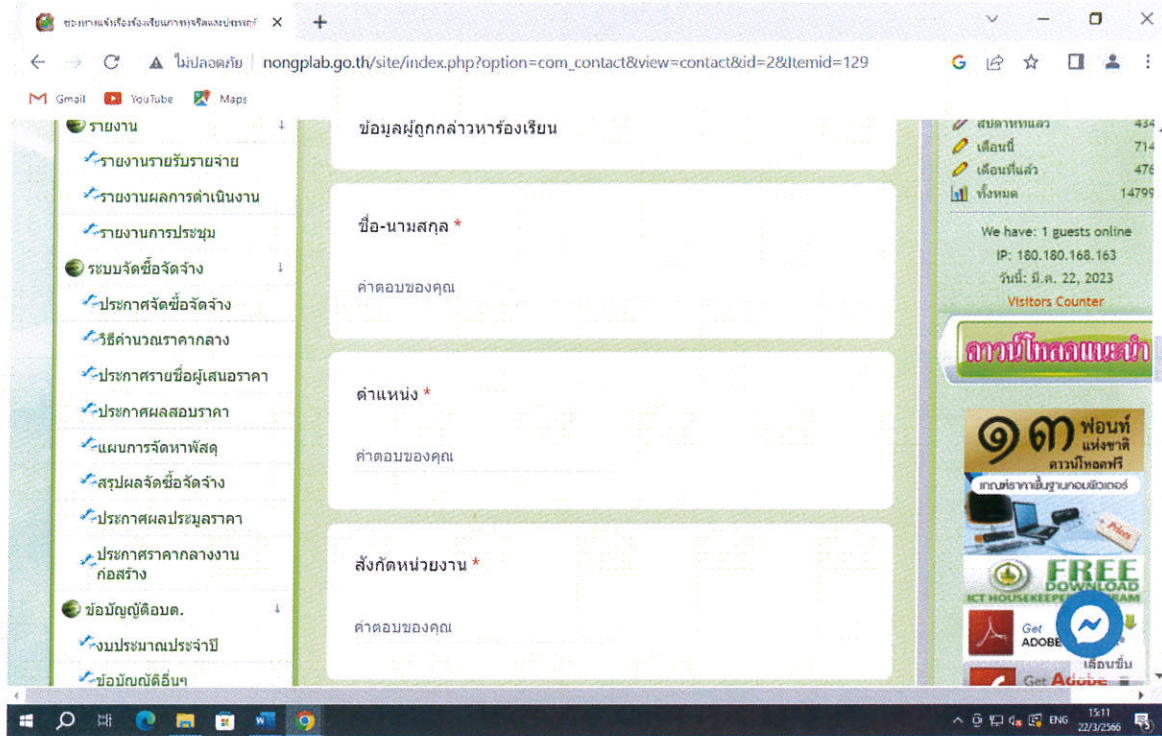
ช่องทางแจ้งเรื่องร้องเรียนการทุจริตและประพฤติ ×

ไม่ปลอดภัย | nongplab.go.th/site/index.php?option=com_contact&view=contact&id=2&Itemid=129

Gmail YouTube Maps

รายงาน
รายงานรายรับรายจ่าย
รายงานผลการดำเนินงาน
รายงานการประชุม
ระบบจัดซื้อจัดจ้าง
ประกาศจัดซื้อจัดจ้าง
วิธีคำนวณราคากลาง
ประกาศรายชื่อผู้เสนอราคา
ประกาศผลสอบราคา
แผนการจัดหาพัสดุ
สรุปผลจัดซื้อจัดจ้าง
ประกาศผลประมูลราคา
ประกาศราคากลางงานก่อสร้าง
ข้อบัญญัติอบต.
งบประมาณประจำปี
ข้อบัญญัติอื่นๆ

ข้อมูลผู้ถูกกล่าวหาร้องเรียน

ชื่อ-นามสกุล *
คำตอบของคุณ

ตำแหน่ง *
คำตอบของคุณ

สังกัดหน่วยงาน *
คำตอบของคุณ

สัปดาห์ที่แล้ว 434
เดือนนี้ 714
เดือนที่แล้ว 476
ทั้งหมด 14799
We have: 1 guests online
IP: 180.180.168.163
วันนี้: มี.ค. 22, 2023
Visitors Counter

ดาวน์โหลดแนะนำ

๑๓ ฟอนท์ แห่งชาติ ดาวน์โหลดฟรี
เกณฑ์ราคาพื้นฐานคอมพิวเตอร์
FREE DOWNLOAD
ICT HOUSEKEEPER PROGRAM
Get ADOBE
Get Adobe
เลื่อนขึ้น

ENG 15:11 22/3/2566